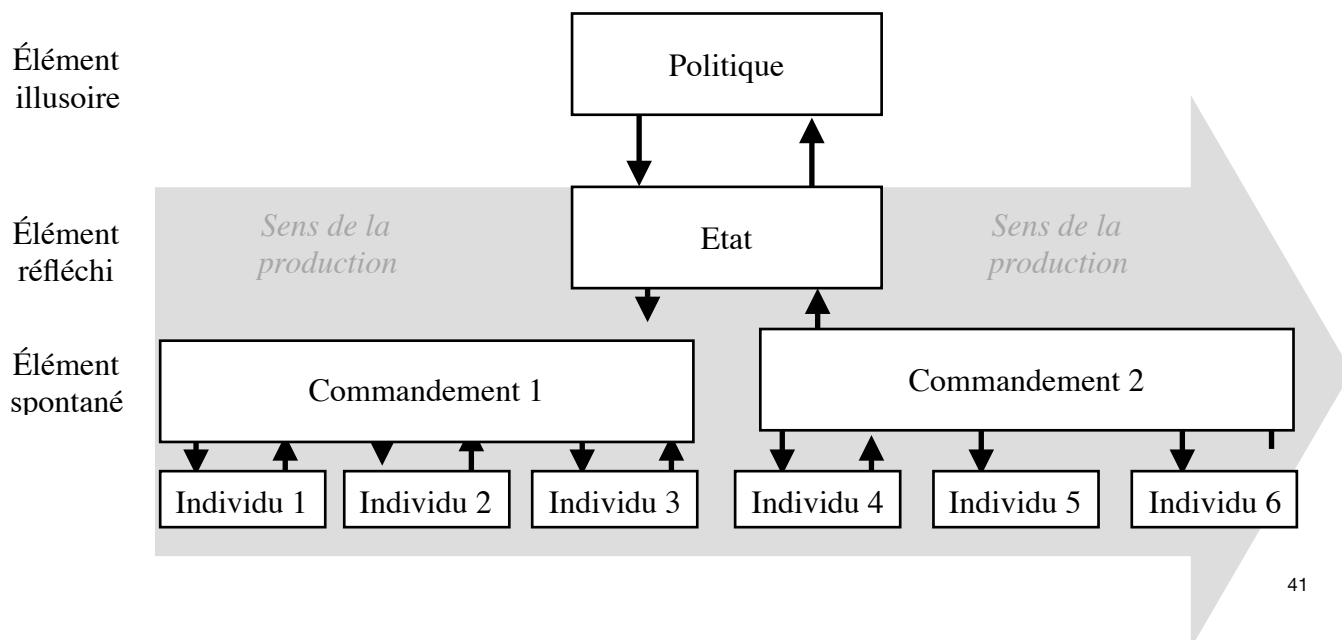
Élément illusoire

Politique

Élément réfléchi

Sens de la production

Etat

Sens de la production

Élément spontané

Commandement 1

Commandement 2

Individu 1

Individu 2

Individu 3

Individu 4

Individu 5

Individu 6

41